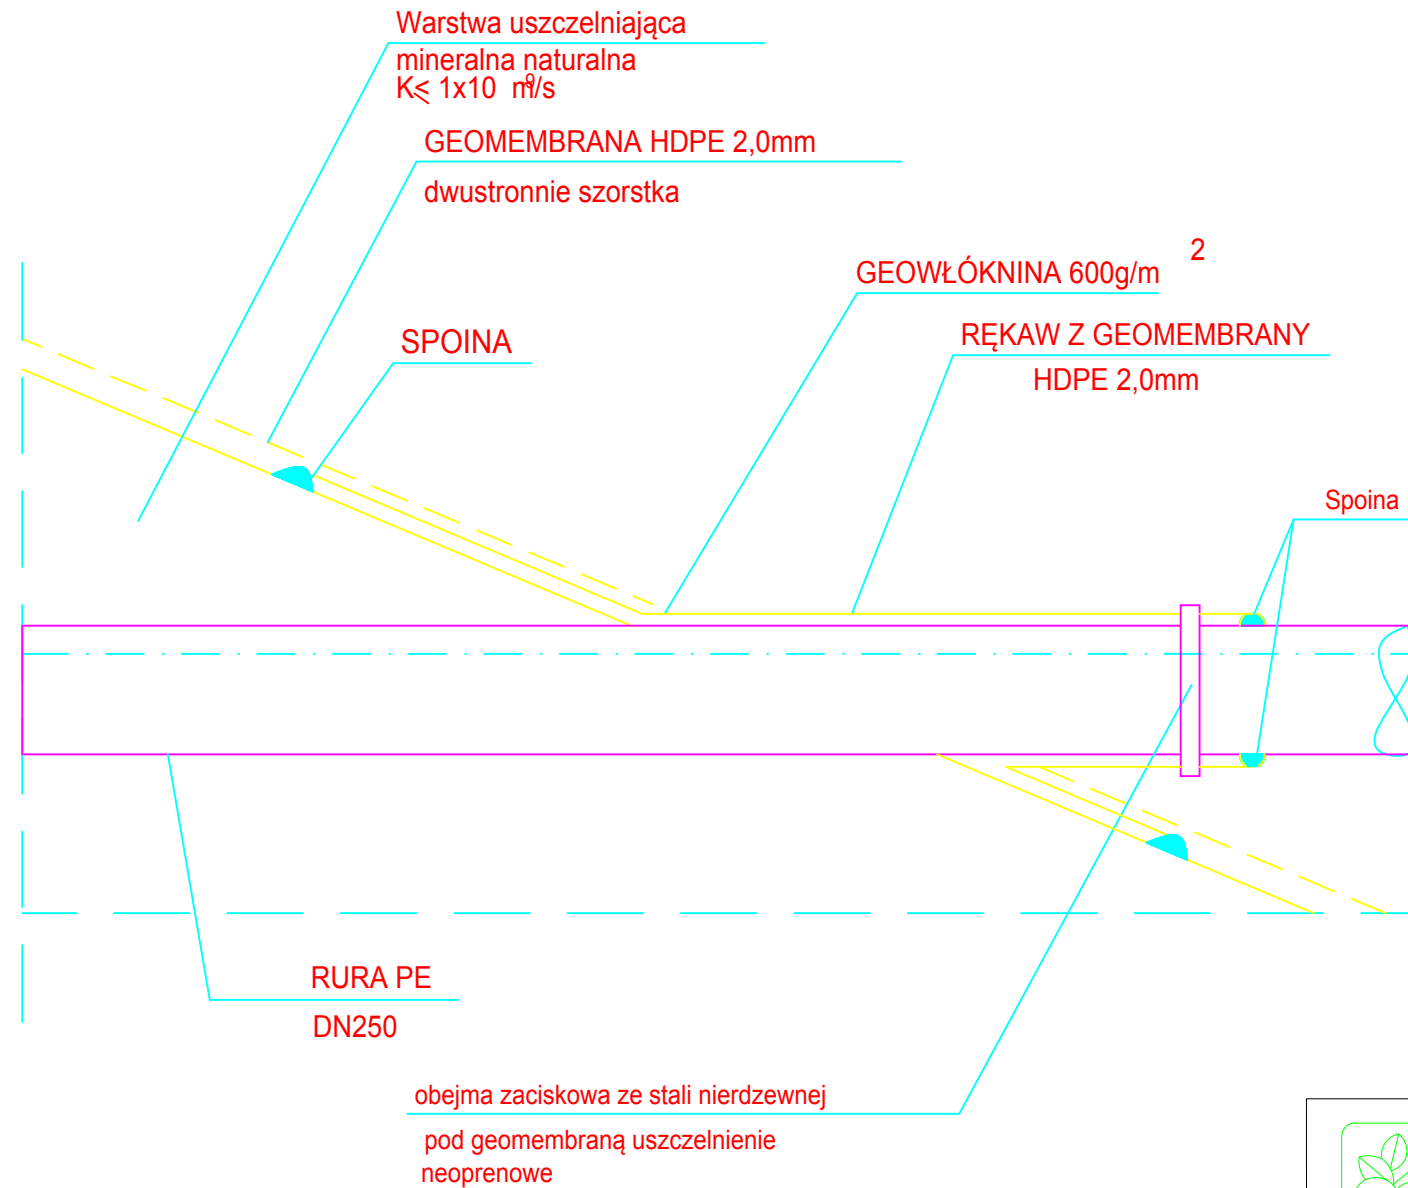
Warstwa uszczelniająca
mineralna naturalna
K≤ 1x10 $^{-9}$ m/s

GEOMEMBRANA HDPE 2,0mm
dwustronnie szorstka

GEOWŁÓKNINA 600g/m $^{2}$

SPOINA

RĘKAW Z GEOMEMBRANY
HDPE 2,0mm

Spoina

RURA PE
DN250

obejma zaciskowa ze stali nierdzewnej
pod geomembraną uszczelnienie
neoprenowe